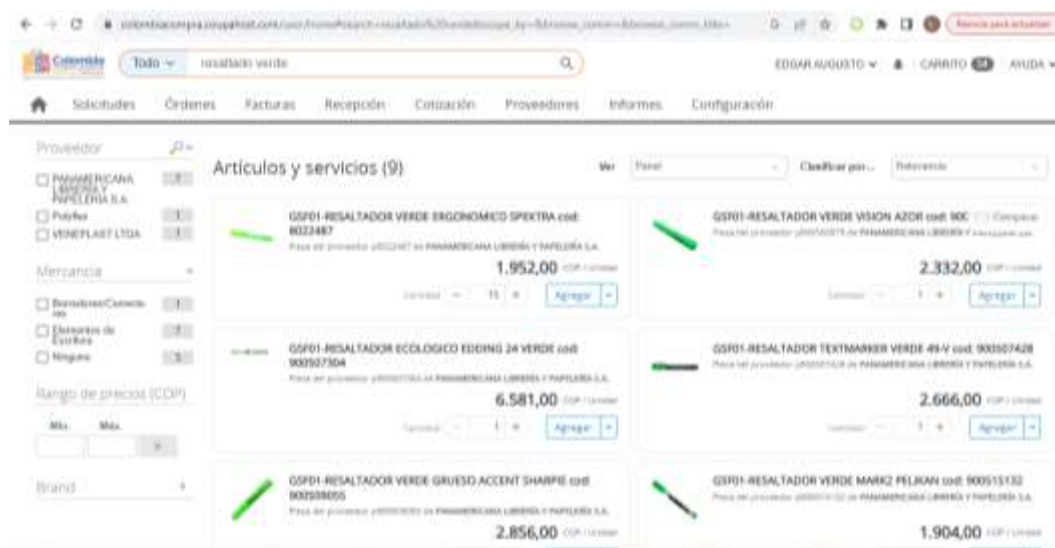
colombiacompra.coupahost.com/user/home#search=resultado%20verde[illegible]

Reinicie para actualizar

Colombia Compra | Todo | resaltado verde

EDGAR AUGUSTO | CARRITO | AYUDA

Solicitudes Órdenes Facturas Recepción Cotización Proveedores Informes Configuración

Proveedor

PANAMERICANA LIBRERIA Y PAPELERIA S.A. 7

Polyflex 1

VENEPLAST LTDA 1

Mercancía

Borradores/Correctores 1

Elementos de Escritura 7

Ninguno 1

Rango de precios (COP)

Mín. Máx.

Brand

Artículos y servicios (9)

Ver Panel Clasificar por... Relevancia

GSF01-RESALTADOR VERDE ERGONOMICO SPEKTRA cod: 8022487
Pieza del proveedor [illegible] de PANAMERICANA LIBRERÍA Y PAPELERÍA S.A.
1.952,00 COP / Unidad
Cantidad 15 Agregar

GSF01-RESALTADOR VERDE VISION AZOR cod: 90C
Pieza del proveedor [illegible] de PANAMERICANA LIBRERÍA Y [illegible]
Comparar
2.332,00 COP / Unidad
Cantidad 1 Agregar

GSF01-RESALTADOR ECOLOGICO EDDING 24 VERDE cod: 900507304
Pieza del proveedor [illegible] de PANAMERICANA LIBRERÍA Y PAPELERÍA S.A.
6.581,00 COP / Unidad
Cantidad 1 Agregar

GSF01-RESALTADOR TEXTMARKER VERDE 49-V cod: 900507428
Pieza del proveedor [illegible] de PANAMERICANA LIBRERÍA Y PAPELERÍA S.A.
2.666,00 COP / Unidad
Cantidad 1 Agregar

GSF01-RESALTADOR VERDE GRUESO ACCENT SHARPIE cod: 900508055
Pieza del proveedor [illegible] de PANAMERICANA LIBRERÍA Y PAPELERÍA S.A.
2.856,00 COP / Unidad

GSF01-RESALTADOR VERDE MARK2 PELIKAN cod: 900515132
Pieza del proveedor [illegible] de PANAMERICANA LIBRERÍA Y PAPELERÍA S.A.
1.904,00 COP / Unidad